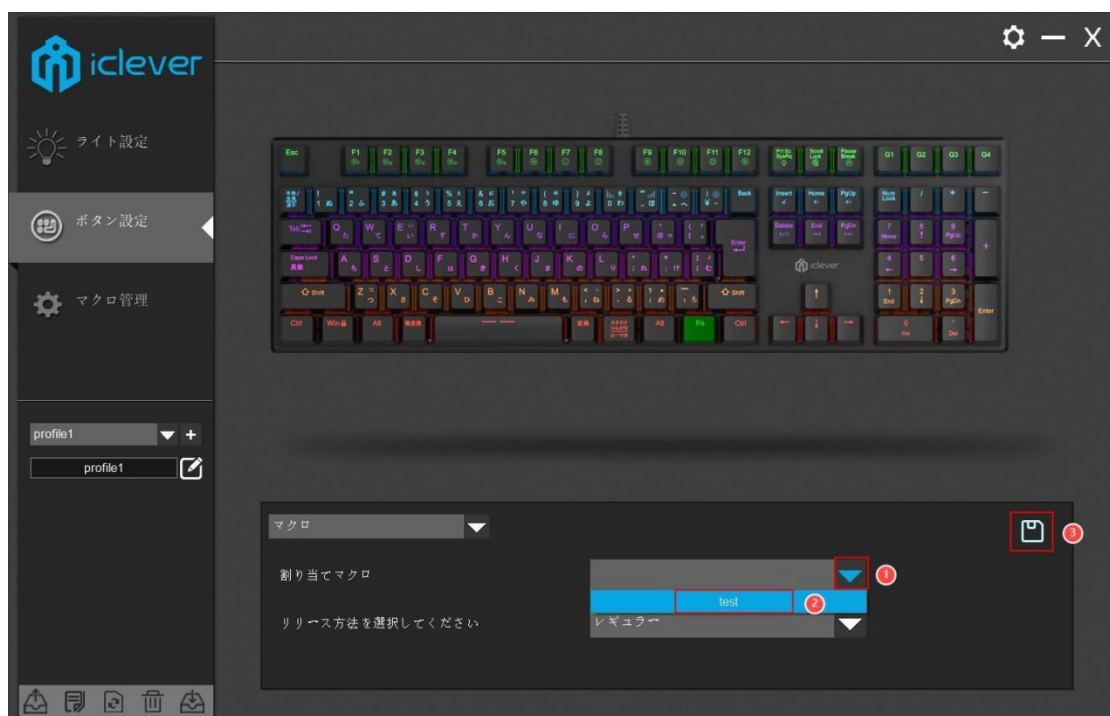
iclever

ライト設定

ボタン設定

マクロ管理

profile1

profile1

Esc F1 F2 F3 F4 F5 F6 F7 F8 F9 F10 F11 F12 G1 G2 G3 G4

Back Insert Home PgUp Num Lock

Tab Q W E R T Y U I O P Enter Delete End PgDn

Caps Lock A S D F G H J K L

Shift Z X C V B N M Shift

Ctrl Win Alt Alt Fn Ctrl

Enter

iclever

マクロ

割り当てマクロ

test

リリース方法を選択してください

レギュラー

1

2

3